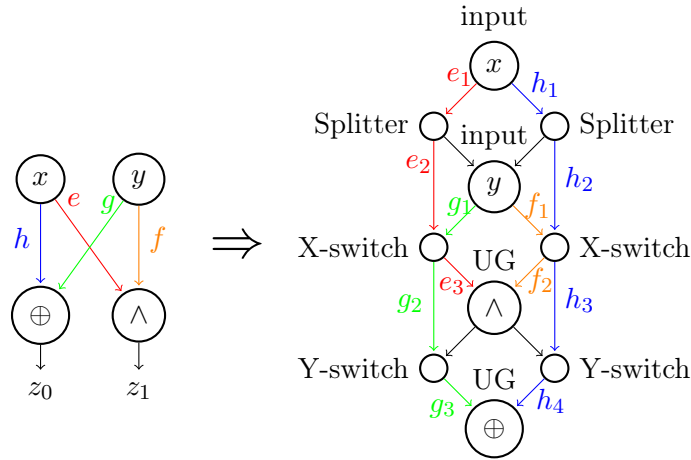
$x$ $y$
$h$ $e$ $g$ $f$
$\oplus$ $\wedge$
$z_0$ $z_1$

$\Rightarrow$

input
$x$
$e_1$ $h_1$
Splitter Splitter
input
$e_2$ $y$ $h_2$
$g_1$ $f_1$
X-switch X-switch
UG
$e_3$ $f_2$
$g_2$ $\wedge$ $h_3$
Y-switch Y-switch
UG
$g_3$ $h_4$
$\oplus$